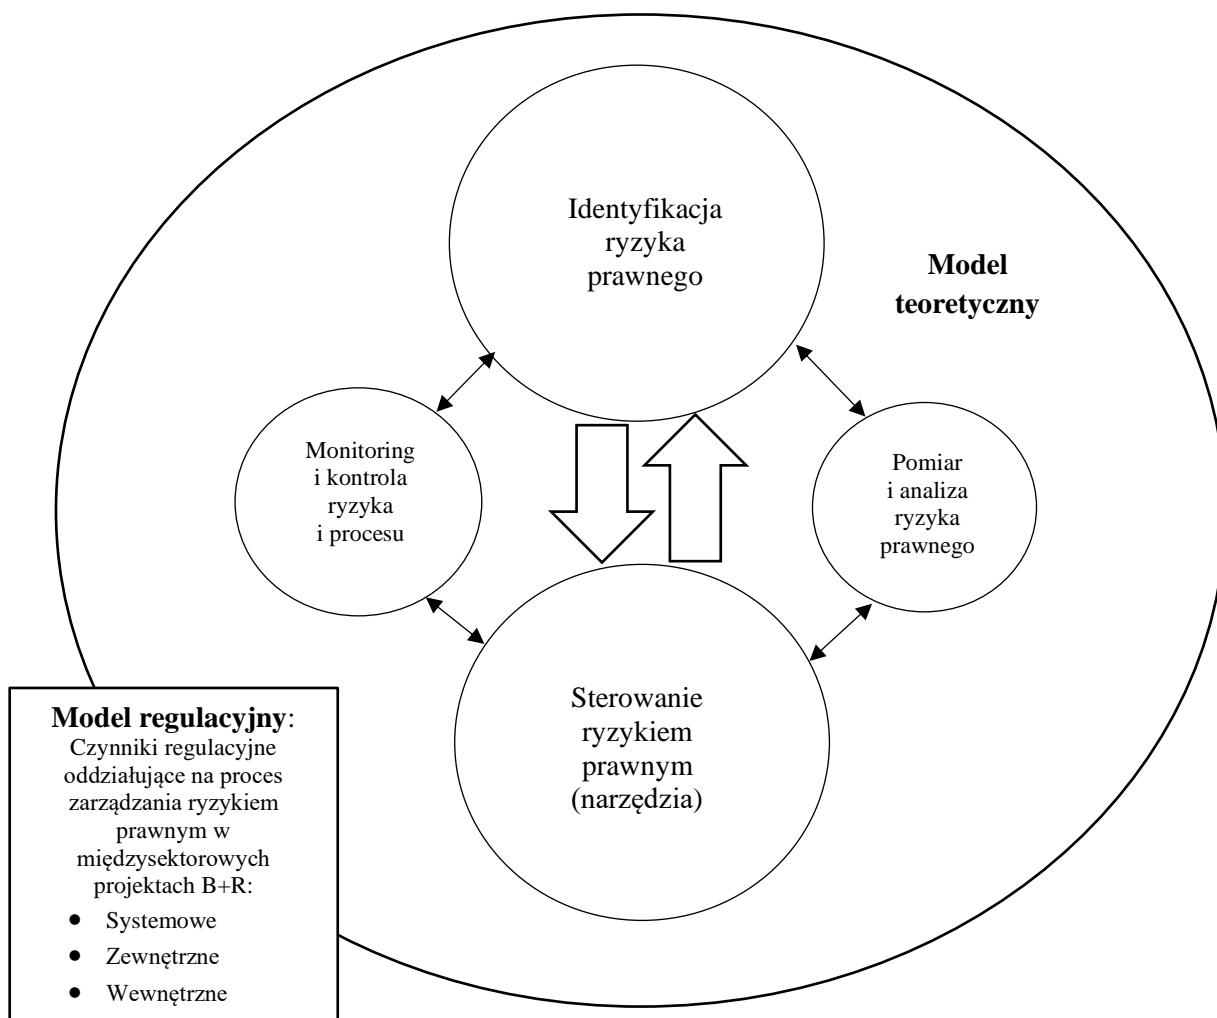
Identyfikacja ryzyka prawnego

Model teoretyczny

Monitoring i kontrola ryzyka i procesu

Pomiar i analiza ryzyka prawnego

Sterowanie ryzykiem prawnym (narzędzia)

**Model regulacyjny**: Czynniki regulacyjne oddziałujące na proces zarządzania ryzykiem prawnym w międzysektorowych projektach B+R:
- Systemowe
- Zewnętrzne
- Wewnętrzne